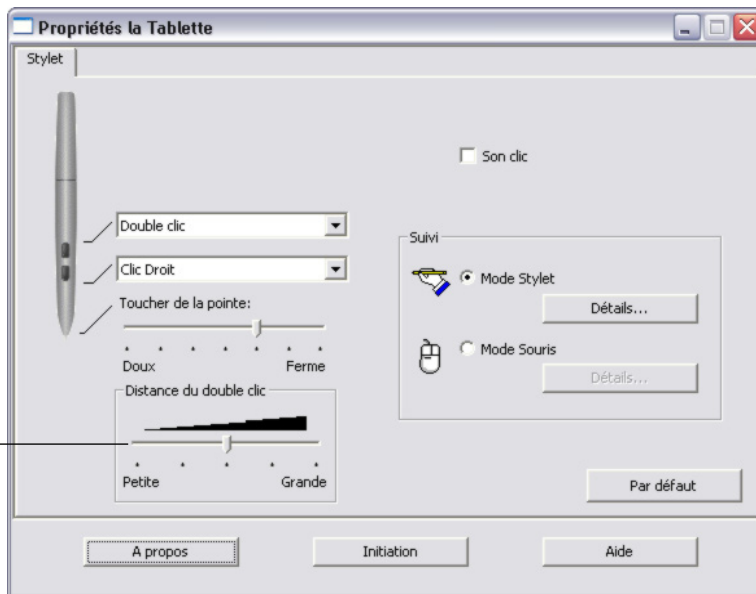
Propriétés la Tablette

Stylet

Son clic

Double clic

Clic Droit

Toucher de la pointe:

Doux

Ferme

Distance du double clic

Petite

Grande

Suivi

Mode Stylet

Détails...

Mode Souris

Détails...

Par défaut

A propos

Initiation

Aide